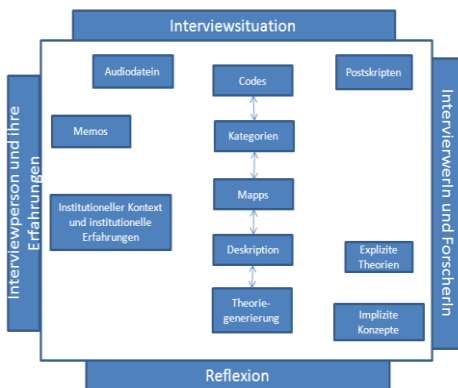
Interviewsituation

Interviewperson und ihre Erfahrungen

Interviewerin und Forscherin

Audiodatein

Codes

Postskripten

Memos

Kategorien

Institutioneller Kontext und institutionelle Erfahrungen

Mapps

Deskription

Explizite Theorien

Theoriegenerierung

Implizite Konzepte

Reflexion